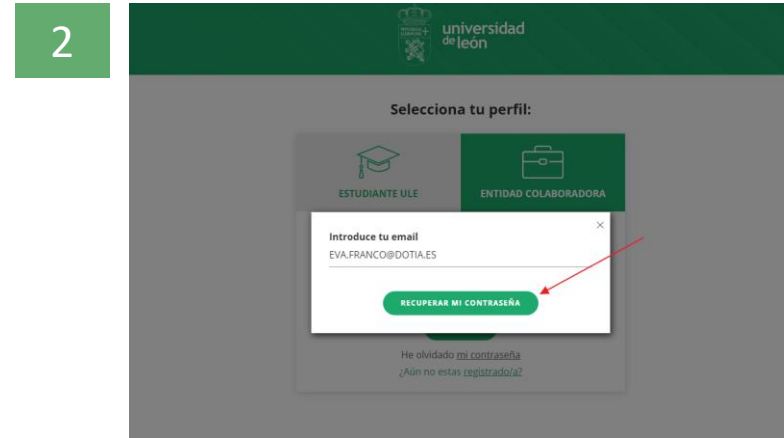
2

universidad de león

Selecciona tu perfil:

ESTUDIANTE ULE

ENTIDAD COLABORADORA

×

Introduce tu email

EVA.FRANCO@DOTIA.ES

RECUPERAR MI CONTRASEÑA

He olvidado mi contraseña

¿Aún no estas registrado/a?